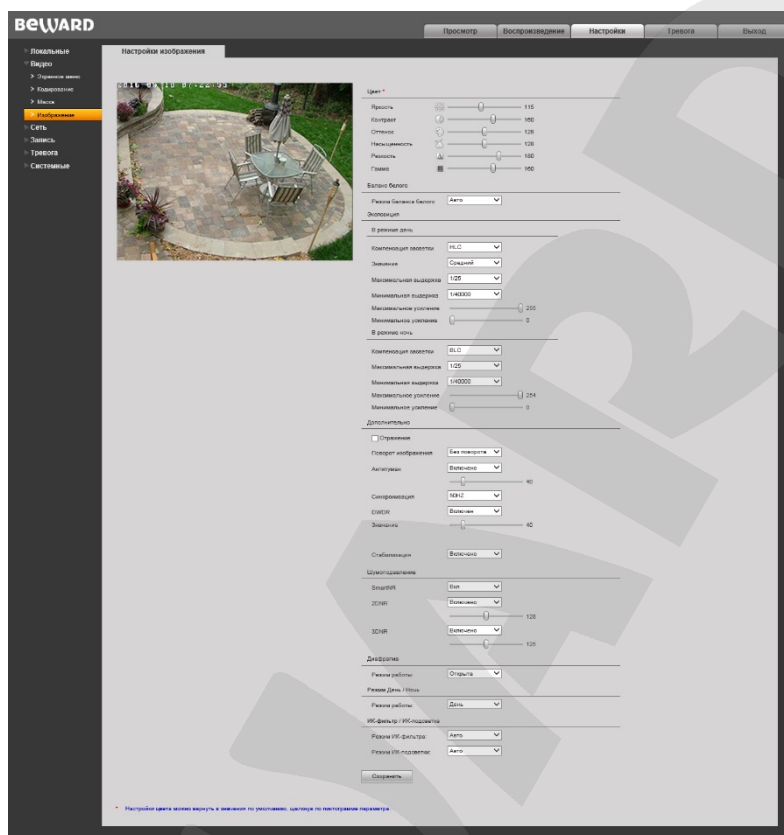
BeWARD

Просмотр Воспроизведение Настройки Тревога Выход

Локальные
Видео
> Экранное меню
> Кодирование
> Маска
> Изображение
Сеть
Запись
Тревога
Системные

Настройки изображения

Цвет *
Яркость 115
Контраст 160
Оттенок 128
Насыщенность 128
Резкость 180
Гамма 160

Баланс белого
Режим баланса белого Авто

Экспозиция
В режиме день
Компенсация засветки HLC
Значение Средний
Максимальная выдержка 1/25
Минимальная выдержка 1/40000
Максимальное усиление 200
Минимальное усиление 0
В режиме ночь
Компенсация засветки BLC
Максимальная выдержка 1/25
Минимальная выдержка 1/40000
Максимальное усиление 254
Минимальное усиление 0

Дополнительно
Отражение
Поворот изображения Без поворота
Антитуман Включено
40
Синхронизация 50HZ
DWDR Включен
Значение 40
Стабилизация Включено

Шумоподавление
SmartNR Вкл
2DNR Включено
128
3DNR Включено
128

Диафрагма
Режим работы Открыта

Режим День / Ночь
Режим работы День

ИК-фильтр / ИК-подсветка
Режим ИК-фильтра Авто
Режим ИК-подсветки Авто

Сохранить

* Настройки цвета можно вернуть в значения по умолчанию, щелкнув по пиктограмме параметра